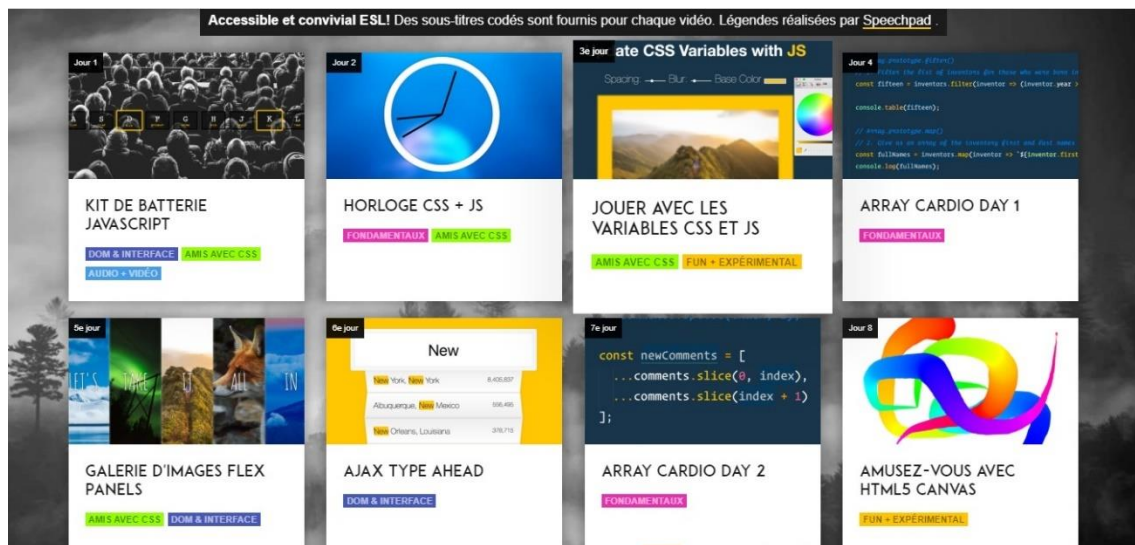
Accessible et convivial ESL! Des sous-titres codés sont fournis pour chaque vidéo. Légendes réalisées par Speechpad .

Jour 1

KIT DE BATTERIE JAVASCRIPT

DOM & INTERFACE AMIS AVEC CSS AUDIO + VIDÉO

Jour 2

HORLOGE CSS + JS

FONDAMENTAUX AMIS AVEC CSS

3e jour

ate CSS Variables with JS

Spacing: Blur: Base Color

JOUER AVEC LES VARIABLES CSS ET JS

AMIS AVEC CSS FUN + EXPÉRIMENTAL

Jour 4

const fifteen = inventors.filter(inventor => (inventor.year >

console.table(fifteen);

// Array.prototype.map()

const fullNames = inventors.map(inventor => `${inventor.first

console.log(fullNames);

ARRAY CARDIO DAY 1

FONDAMENTAUX

5e jour

GALERIE D'IMAGES FLEX PANELS

AMIS AVEC CSS DOM & INTERFACE

6e jour

New

New York, New York 8,405,837

Albuquerque, New Mexico 556,495

New Orleans, Louisiana 378,715

AJAX TYPE AHEAD

DOM & INTERFACE

7e jour

const newComments = [
...comments.slice(0, index),
...comments.slice(index + 1)
];

ARRAY CARDIO DAY 2

FONDAMENTAUX

Jour 8

AMUSEZ-VOUS AVEC HTML5 CANVAS

FUN + EXPÉRIMENTAL